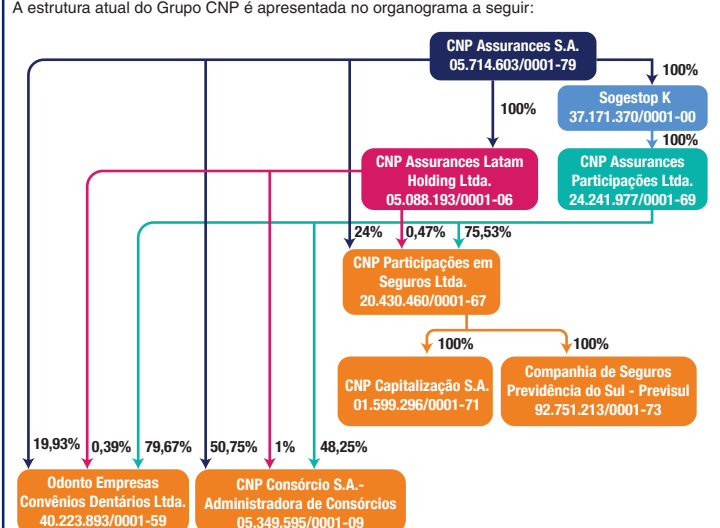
A estrutura atual do Grupo CNP é apresentada no organograma a seguir:

CNP Assurances S.A.
05.714.603/0001-79

100%

Sogestop K
37.171.370/0001-00

100%

100%

CNP Assurances Latam Holding Ltda.
05.088.193/0001-06

CNP Assurances Participações Ltda.
24.241.977/0001-69

24%

0,47%

75,53%

CNP Participações em Seguros Ltda.
20.430.460/0001-67

100%

100%

CNP Capitalização S.A.
01.599.296/0001-71

Companhia de Seguros Previdência do Sul - Previsul
92.751.213/0001-73

19,93%

0,39%

79,67%

50,75%

1%

48,25%

Odonto Empresas Convênios Dentários Ltda.
40.223.893/0001-59

CNP Consórcio S.A.- Administradora de Consórcios
05.349.595/0001-09